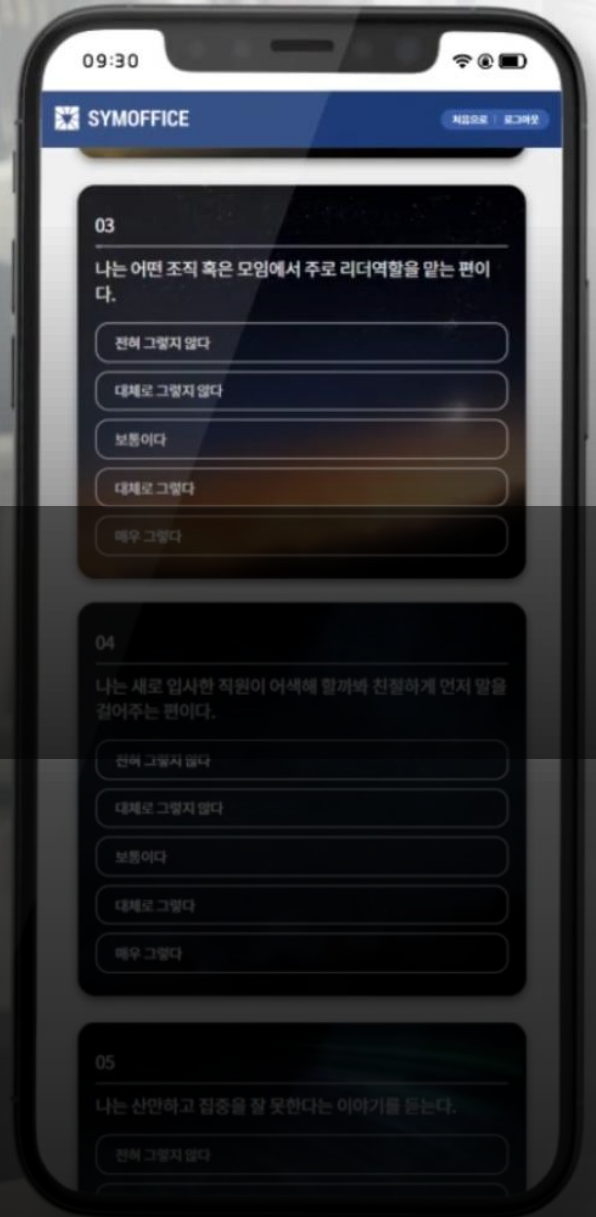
09:30

SYMOFFICE

처음으로 | 로그아웃

03

나는 어떤 조직 혹은 모임에서 주로 리더역할을 맡는 편이다.

전혀 그렇지 않다

대체로 그렇지 않다

보통이다

대체로 그렇다

매우 그렇다

04

나는 새로 입사한 직원이 어색해 할까봐 친절하게 먼저 말을 걸어주는 편이다.

전혀 그렇지 않다

대체로 그렇지 않다

보통이다

대체로 그렇다

매우 그렇다

05

나는 산만하고 집중을 잘 못한다는 이야기를 듣는다.

전혀 그렇지 않다